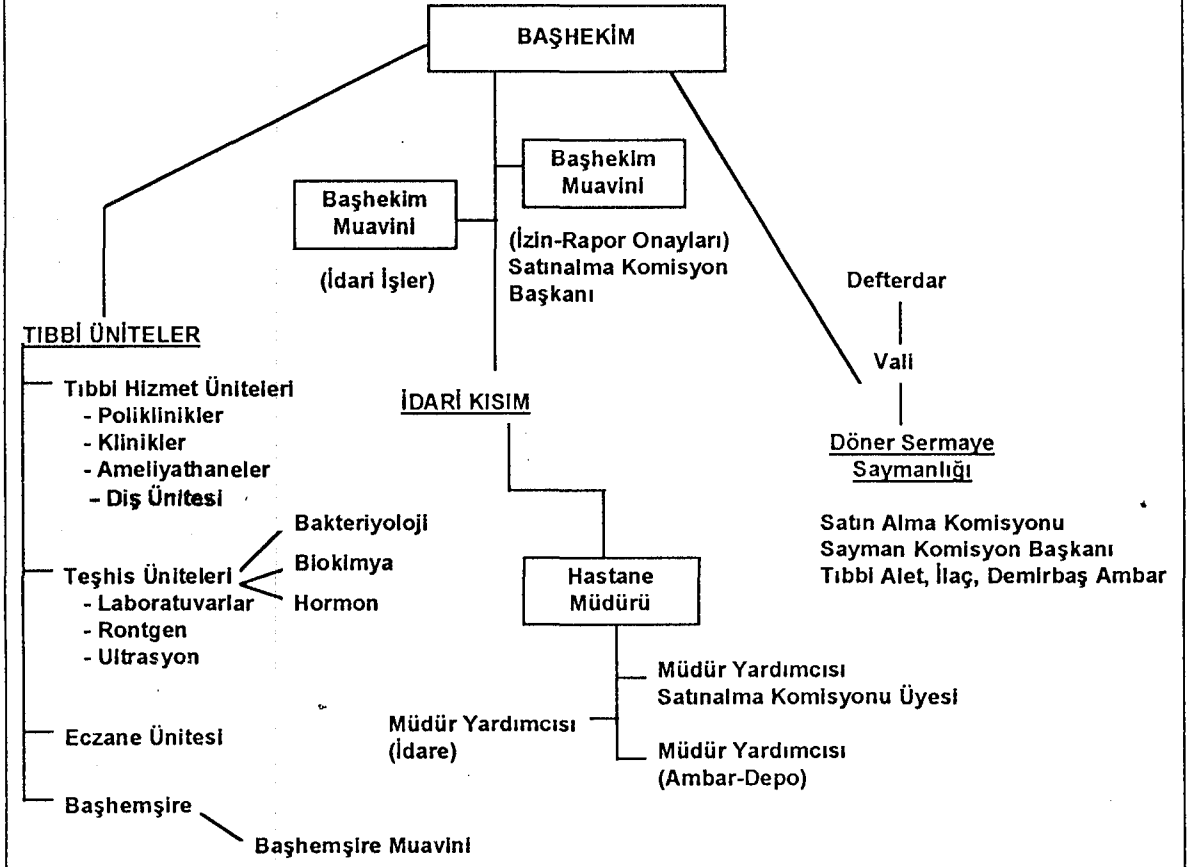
BAŞHEKİM

Başhekim Muavini

(İdari İşler)

Başhekim Muavini

(İzin-Rapor Onayları) Satınalma Komisyon Başkanı

Defterdar

Vali

Döner Sermaye Saymanlığı

Satın Alma Komisyonu
Sayman Komisyon Başkanı
Tıbbi Alet, İlaç, Demirbaş Ambar

TIBBİ ÜNİTELER

Tıbbi Hizmet Üniteleri
- Poliklinikler
- Klinikler
- Ameliyathaneler
- Diş Ünitesi

Teşhis Üniteleri
- Laboratuvarlar
- Rontgen
- Ultrasyon

Bakteriyoloji
Biokimya
Hormon

Eczane Ünitesi

Başhemşire

Başhemşire Muavini

İDARİ KISIM

Hastane Müdürü

Müdür Yardımcısı
Satınalma Komisyonu Üyesi

Müdür Yardımcısı
(İdare)

Müdür Yardımcısı
(Ambar-Depo)